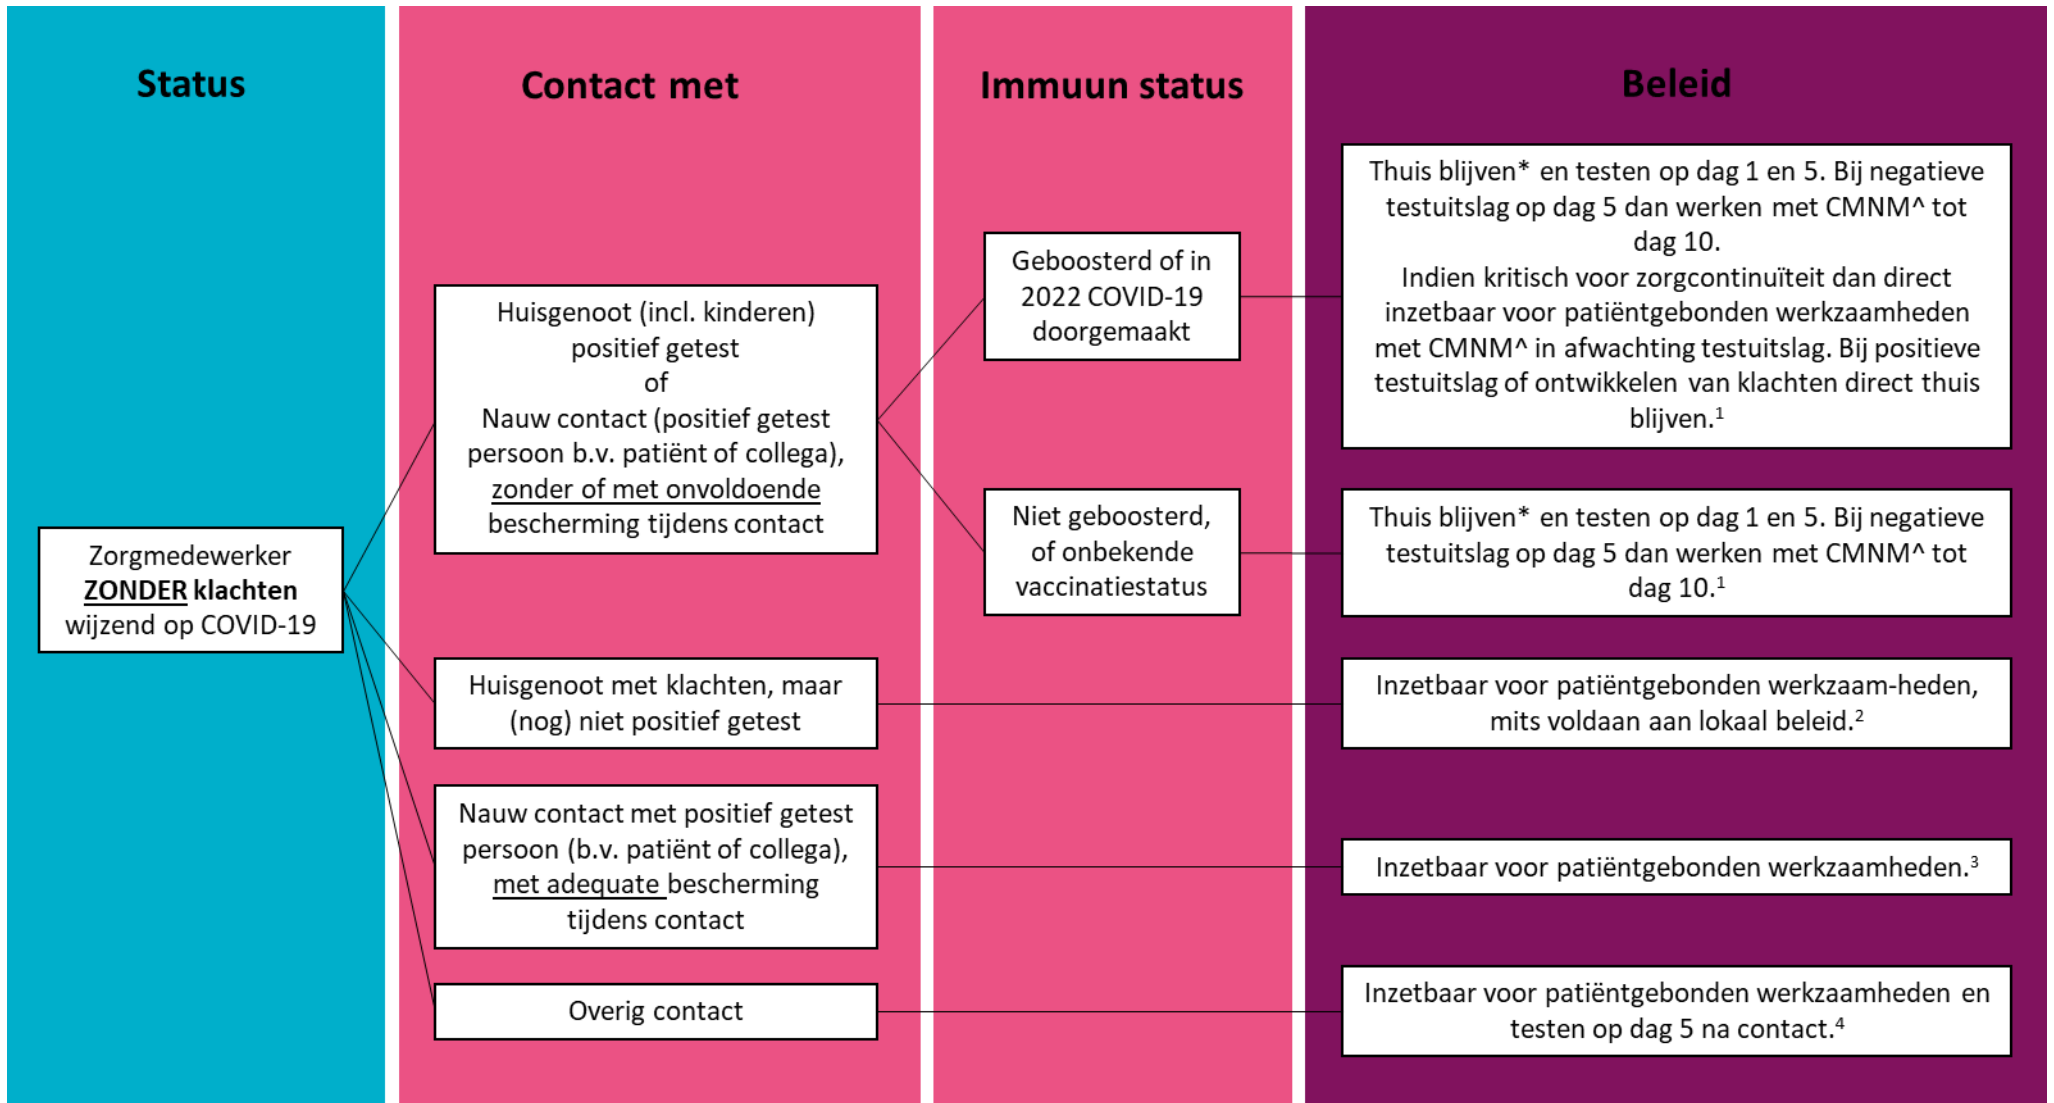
Status

Contact met

Immuun status

Beleid

Zorgmedewerker ZONDER klachten wijzend op COVID-19

Huisgenoot (incl. kinderen) positief getest of Nauw contact (positief getest persoon b.v. patiënt of collega), zonder of met onvoldoende bescherming tijdens contact

Geboosterd of in 2022 COVID-19 doorgemaakt

Thuis blijven* en testen op dag 1 en 5. Bij negatieve testuitslag op dag 5 dan werken met CMNM^ tot dag 10.
Indien kritisch voor zorgcontinuïteit dan direct inzetbaar voor patiëntgebonden werkzaamheden met CMNM^ in afwachting testuitslag. Bij positieve testuitslag of ontwikkelen van klachten direct thuis blijven.$^1$

Niet geboosterd, of onbekende vaccinatiestatus

Thuis blijven* en testen op dag 1 en 5. Bij negatieve testuitslag op dag 5 dan werken met CMNM^ tot dag 10.$^1$

Huisgenoot met klachten, maar (nog) niet positief getest

Inzetbaar voor patiëntgebonden werkzaam-heden, mits voldaan aan lokaal beleid.$^2$

Nauw contact met positief getest persoon (b.v. patiënt of collega), met adequate bescherming tijdens contact

Inzetbaar voor patiëntgebonden werkzaamheden.$^3$

Overig contact

Inzetbaar voor patiëntgebonden werkzaamheden en testen op dag 5 na contact.$^4$